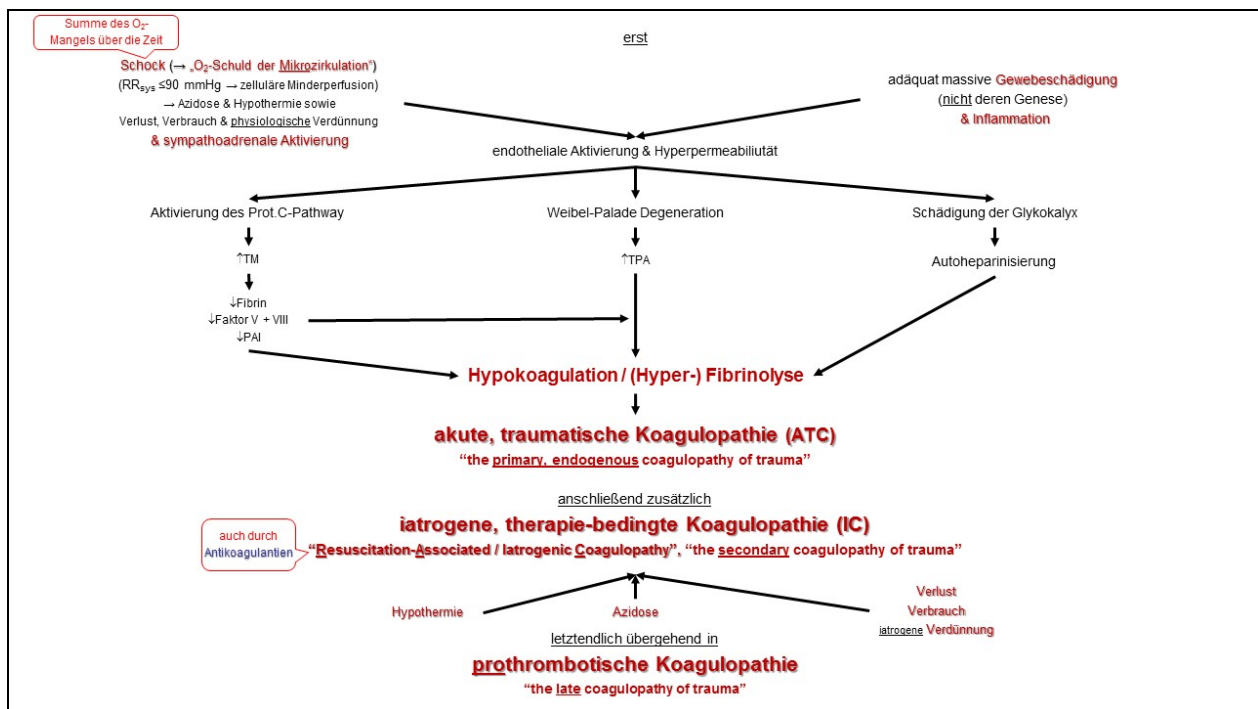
Summe des $O_2$-Mangels über die Zeit

erst

Schock (→ „$O_2$-Schuld der Mikrozirkulation")
($RR_{sys}$ ≤90 mmHg → zelluläre Minderperfusion)
→ Azidose & Hypothermie sowie
Verlust, Verbrauch & physiologische Verdünnung
& sympathoadrenale Aktivierung

adäquat massive Gewebeschädigung
(nicht deren Genese)
& Inflammation

endotheliale Aktivierung & Hyperpermeabiliutät

Aktivierung des Prot.C-Pathway

Weibel-Palade Degeneration

Schädigung der Glykokalyx

↑TM

↑TPA

Autoheparinisierung

↓Fibrin
↓Faktor V + VIII
↓PAI

Hypokoagulation / (Hyper-) Fibrinolyse

akute, traumatische Koagulopathie (ATC)
"the primary, endogenous coagulopathy of trauma"

anschließend zusätzlich

iatrogene, therapie-bedingte Koagulopathie (IC)

auch durch Antikoagulantien

"Resuscitation-Associated / Iatrogenic Coagulopathy", "the secondary coagulopathy of trauma"

Hypothermie

Azidose

Verlust
Verbrauch
iatrogene Verdünnung

letztendlich übergehend in

prothrombotische Koagulopathie
"the late coagulopathy of trauma"